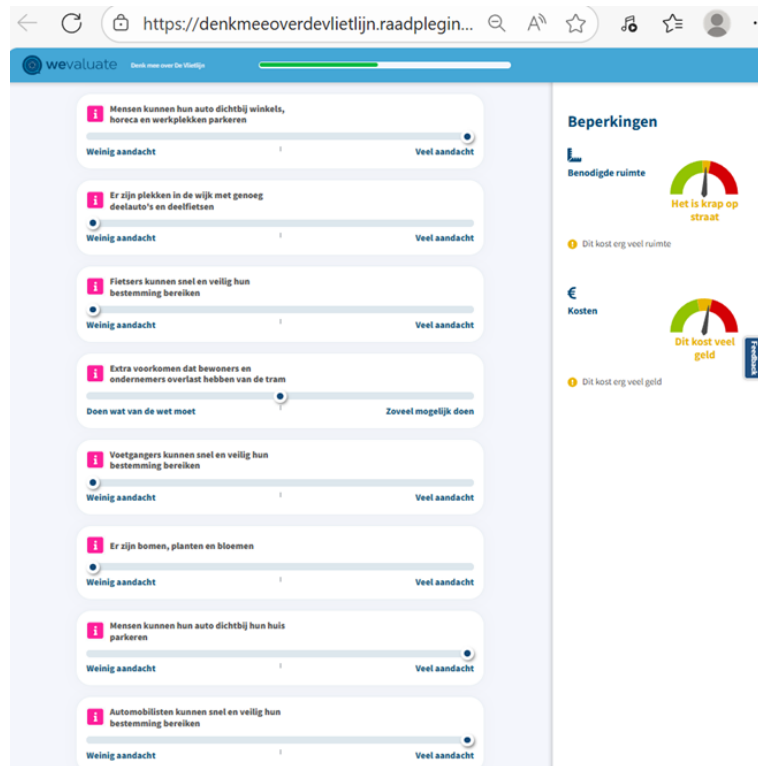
https://denkmeeoverdevlietlijn.raadplegin...

wevaluate Denk mee over De Vlietlijn

i Mensen kunnen hun auto dichtbij winkels, horeca en werkplekken parkeren
Weinig aandacht Veel aandacht

i Er zijn plekken in de wijk met genoeg deelauto's en deelfietsen
Weinig aandacht Veel aandacht

i Fietsers kunnen snel en veilig hun bestemming bereiken
Weinig aandacht Veel aandacht

i Extra voorkomen dat bewoners en ondernemers overlast hebben van de tram
Doen wat van de wet moet Zoveel mogelijk doen

i Voetgangers kunnen snel en veilig hun bestemming bereiken
Weinig aandacht Veel aandacht

i Er zijn bomen, planten en bloemen
Weinig aandacht Veel aandacht

i Mensen kunnen hun auto dichtbij hun huis parkeren
Weinig aandacht Veel aandacht

i Automobilisten kunnen snel en veilig hun bestemming bereiken
Weinig aandacht Veel aandacht

Beperkingen

Benodigde ruimte
Het is krap op straat
Dit kost erg veel ruimte

€
Kosten
Dit kost veel geld
Dit kost erg veel geld

Feedback